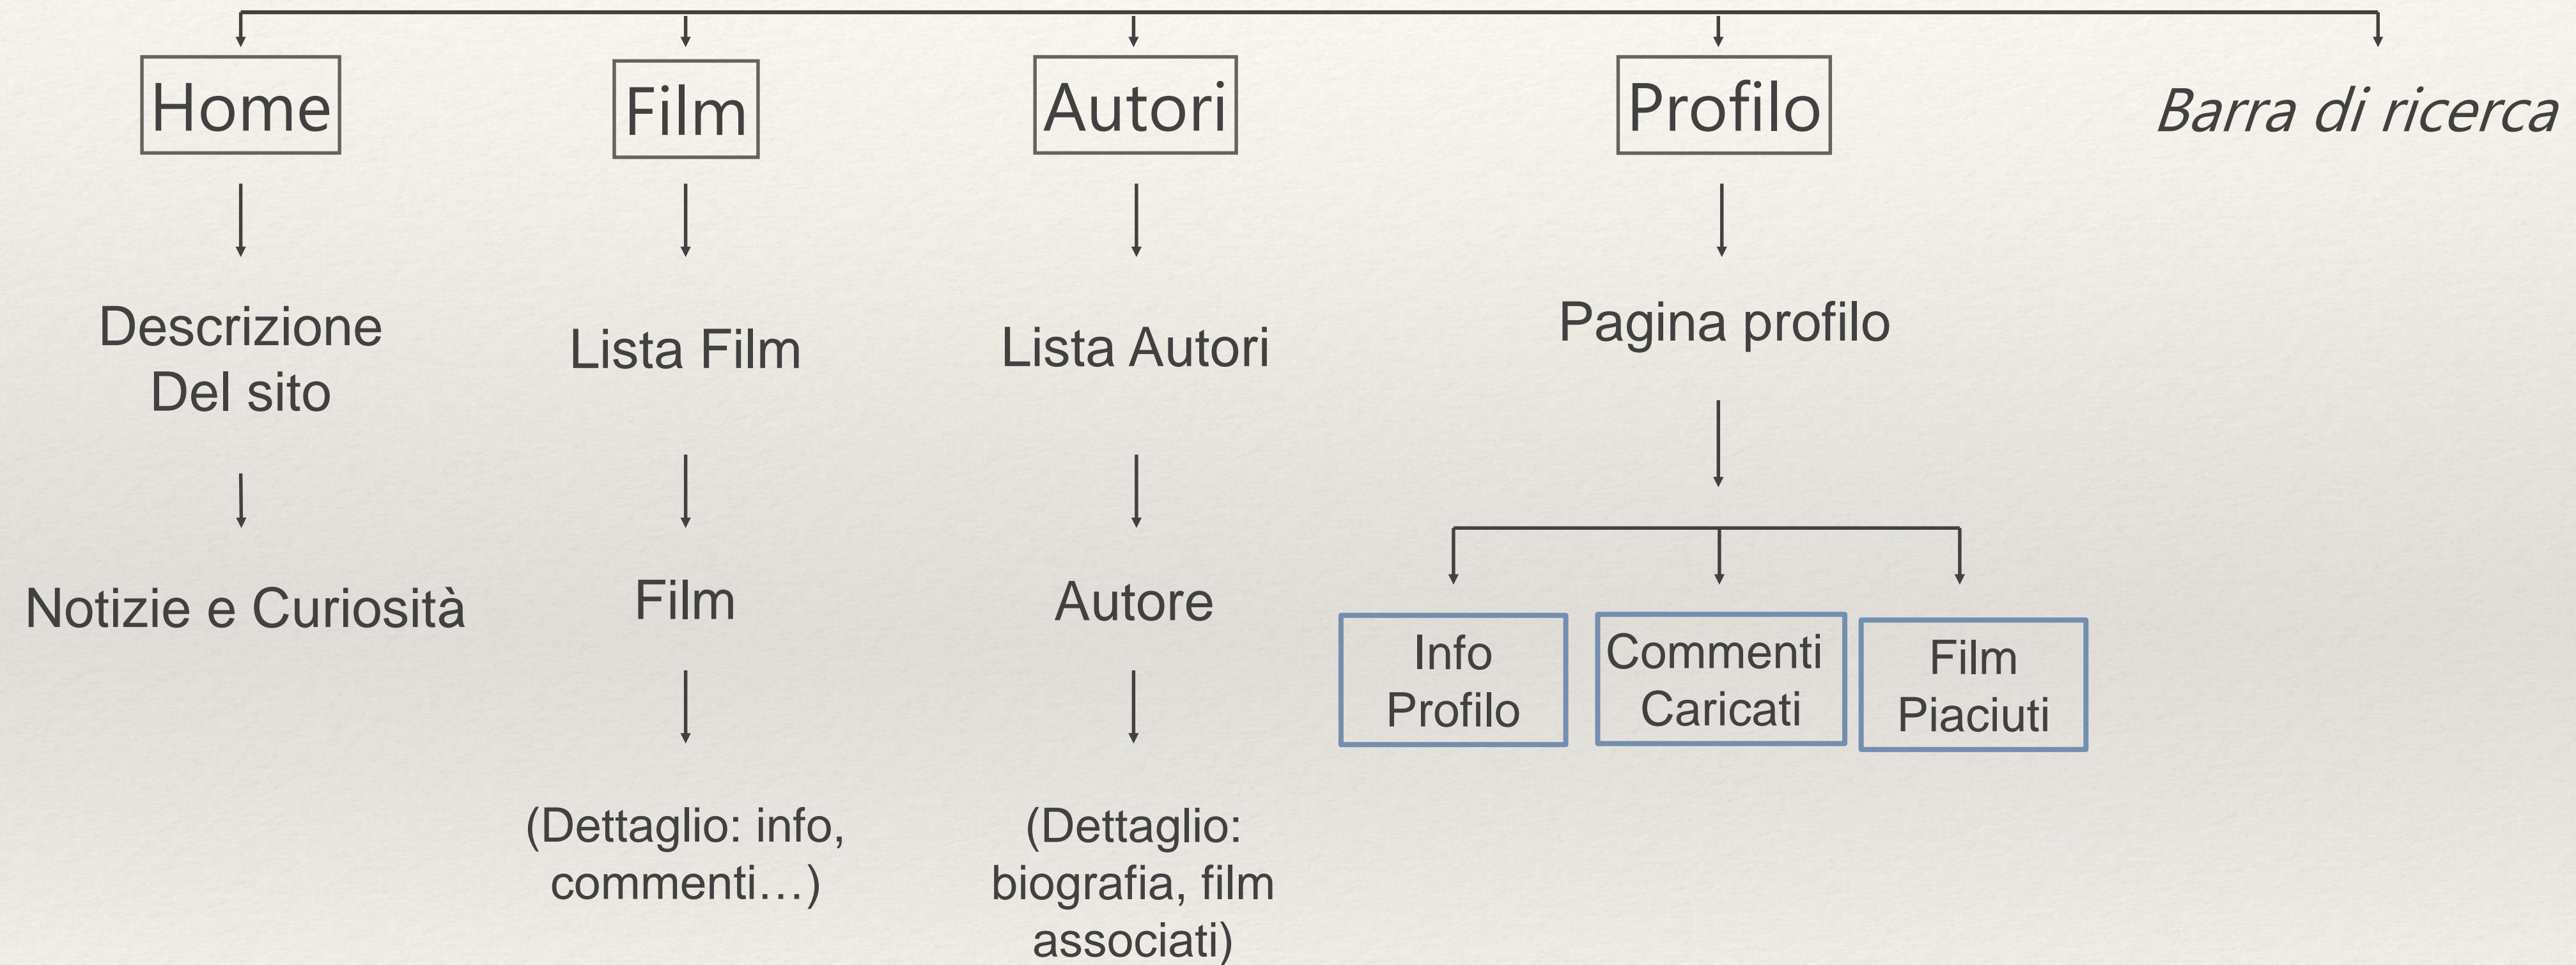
Home

Descrizione Del sito

Notizie e Curiosità

Film

Lista Film

Film

(Dettaglio: info, commenti…)

Autori

Lista Autori

Autore

(Dettaglio: biografia, film associati)

Profilo

Pagina profilo

Info Profilo

Commenti Caricati

Film Piaciuti

Barra di ricerca